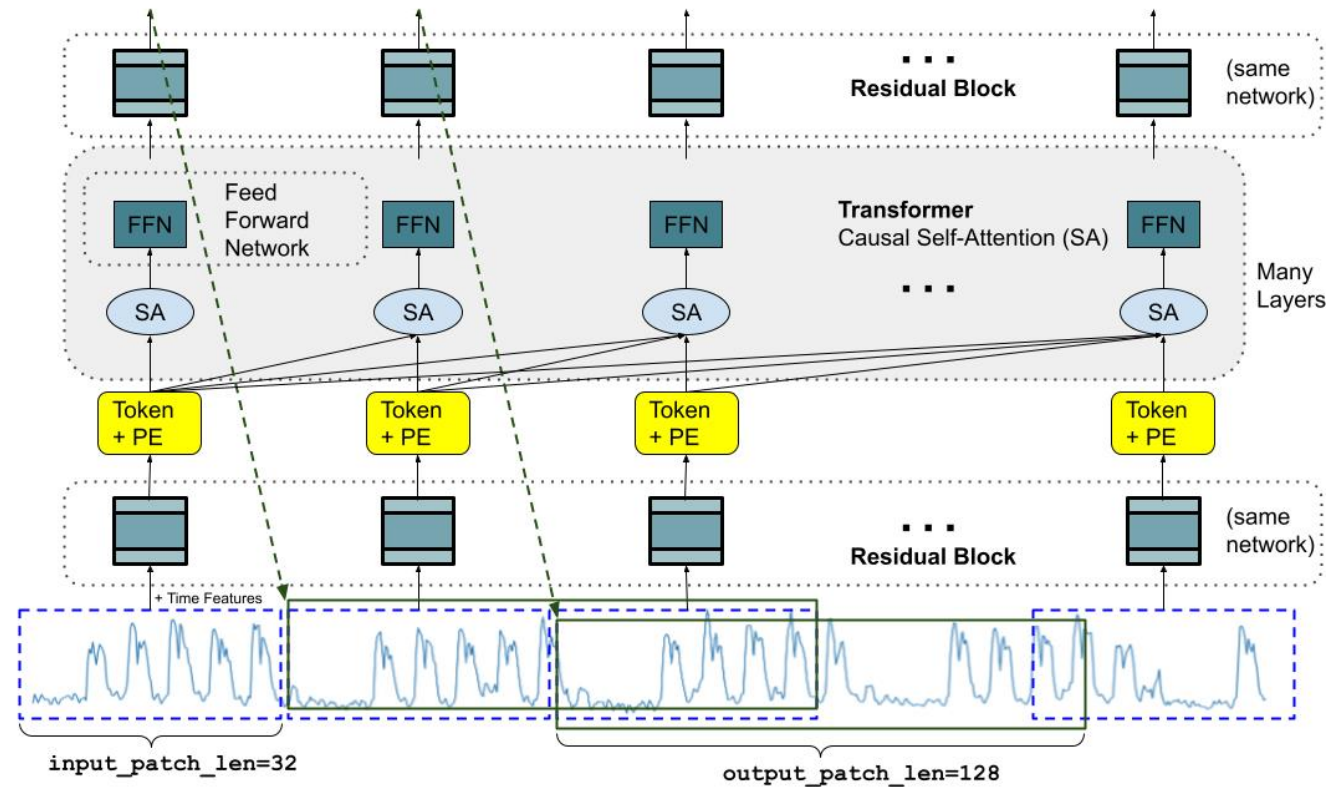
. . .
Residual Block
(same network)

Feed Forward Network
FFN
FFN
Transformer
Causal Self-Attention (SA)
FFN
FFN
Many Layers
SA
SA
SA
. . .
SA

Token + PE
Token + PE
Token + PE
Token + PE

. . .
Residual Block
(same network)

+ Time Features

input_patch_len=32
output_patch_len=128